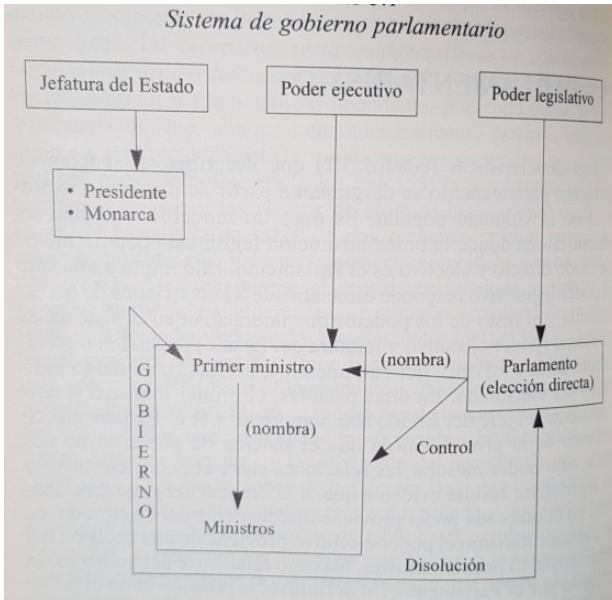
Sistema de gobierno parlamentario

Jefatura del Estado

Poder ejecutivo

Poder legislativo

• Presidente
• Monarca

GOBIERNO

Primer ministro

(nombra)

Parlamento (elección directa)

(nombra)

Control

Ministros

Disolución